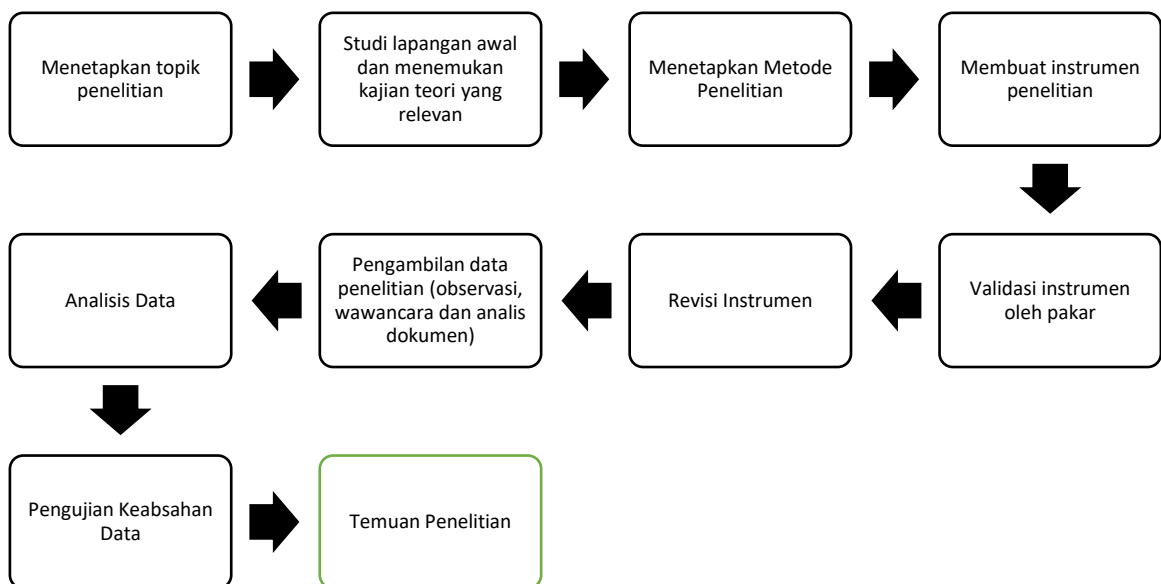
Menetapkan topik penelitian

Studi lapangan awal dan menemukan kajian teori yang relevan

Menetapkan Metode Penelitian

Membuat instrumen penelitian

Validasi instrumen oleh pakar

Revisi Instrumen

Pengambilan data penelitian (observasi, wawancara dan analis dokumen)

Analisis Data

Pengujian Keabsahan Data

Temuan Penelitian